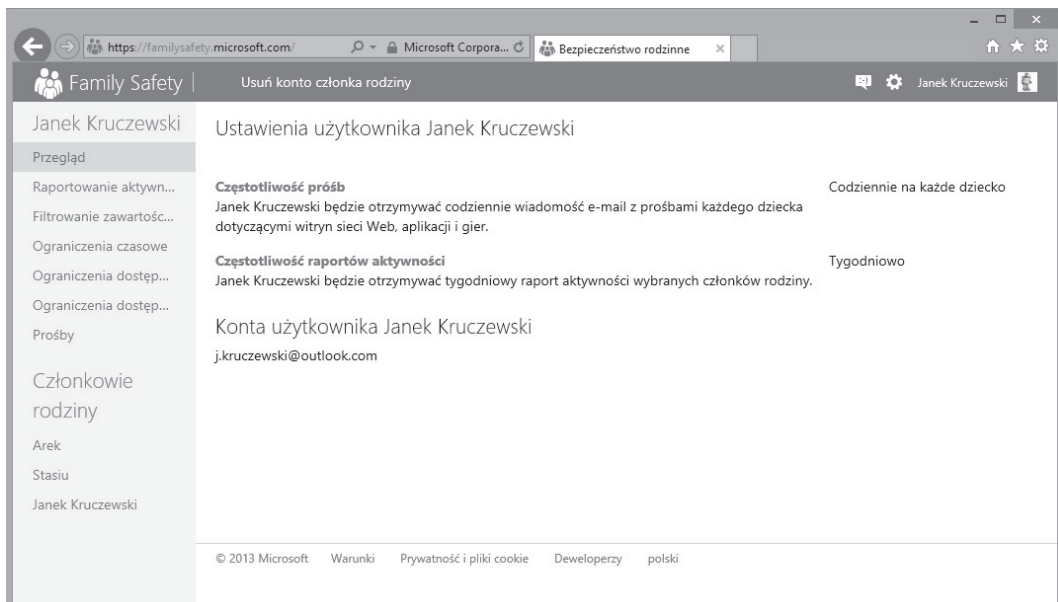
https://familysafety.microsoft.com/ Microsoft Corpora... Bezpieczeństwo rodzinne ×

Family Safety | Usuń konto członka rodziny Janek Kruczewski

Janek Kruczewski
Przegląd
Raportowanie aktywn...
Filtrowanie zawartośc...
Ograniczenia czasowe
Ograniczenia dostęp...
Ograniczenia dostęp...
Prośby

Członkowie rodziny
Arek
Stasiu
Janek Kruczewski

Ustawienia użytkownika Janek Kruczewski

Częstotliwość próśb
Janek Kruczewski będzie otrzymywać codziennie wiadomość e-mail z prośbami każdego dziecka dotyczącymi witryn sieci Web, aplikacji i gier.
Codziennie na każde dziecko

Częstotliwość raportów aktywności
Janek Kruczewski będzie otrzymywać tygodniowy raport aktywności wybranych członków rodziny.
Tygodniowo

Konta użytkownika Janek Kruczewski
j.kruczewski@outlook.com

© 2013 Microsoft Warunki Prywatność i pliki cookie Deweloperzy polski